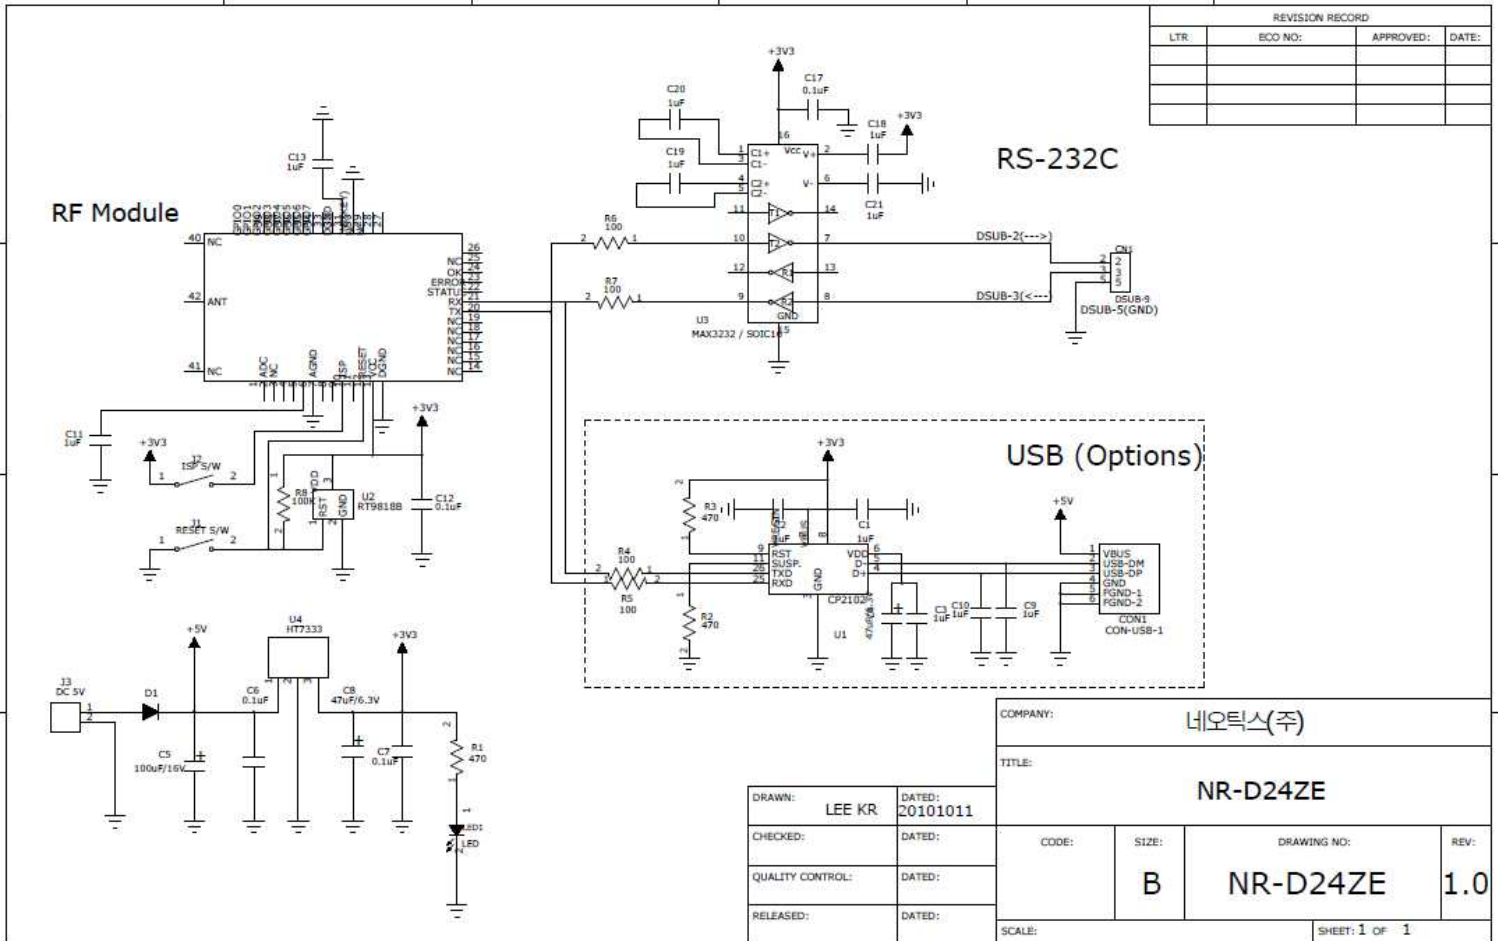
REVISION RECORD

| LTR | ECO NO: | APPROVED: | DATE: |
|---|---|---|---|
| | | | |
| | | | |
| | | | |
| | | | |

RF Module

RS-232C

USB (Options)

+3V3
C17 0.1uF
C20 1uF
C18 1uF
+3V3
C19 1uF
C21 1uF
C13 1uF
C1+ C1- C2+ C2- Vcc V+ V- GND
T1 T2 R1 R2
R6 100
R7 100
U3 MAX3232 / SOIC16
DSUB-2(--->)
DSUB-3(<---)
DSUB-5(GND)
CN1 DSUB-9

40 NC
42 ANT
41 NC
NC OK ERROR STATUS RX TX NC NC NC NC NC NC
26 25 24 23 22 21 20 19 18 17 16 15 14
ADC NC AGND ISP RESET VCC DGND

C11 1uF
+3V3
J2 ISP S/W
J1 RESET S/W
R8 100K
VDD RST GND
U2 RT9818B
+3V3
C12 0.1uF

+3V3
R3 470
C2 1uF
C1 1uF
RST SUSP. TXD RXD VDD D- D+ GND VBUS
R4 100
R5 100
R2 470
CP2102
U1
C3 1uF
C10 1uF
C9 1uF
47uF/6.3V
+5V
VBUS USB-DM USB-DP GND FGND-1 FGND-2
CON1 CON-USB-1

J3 DC 5V
D1
+5V
C5 100uF/16V
C6 0.1uF
U4 HT7333
C8 47uF/6.3V
+3V3
C7 0.1uF
R1 470
LED1 LED

COMPANY: 네오틱스(주)
TITLE: NR-D24ZE
DRAWN: LEE KR
DATED: 20101011
CHECKED: DATED:
QUALITY CONTROL: DATED:
RELEASED: DATED:
CODE:
SIZE: B
DRAWING NO: NR-D24ZE
REV: 1.0
SCALE:
SHEET: 1 OF 1